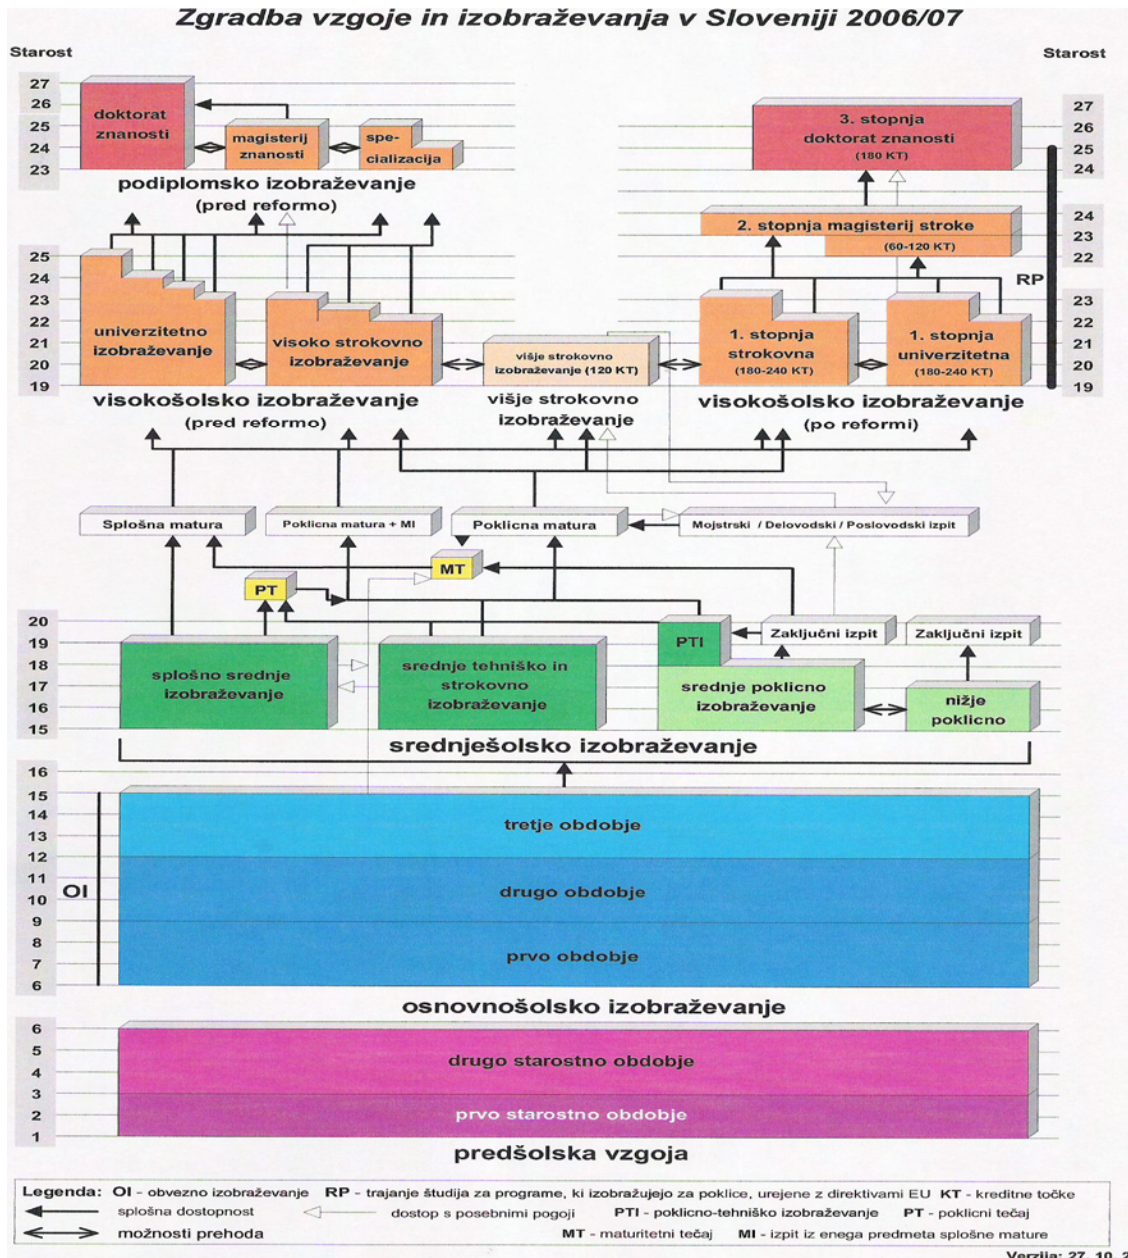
Zgradba vzgoje in izobraževanja v Sloveniji 2006/07

Starost

Starost

27
26
25
24
23

doktorat znanosti

magisterij znanosti

specializacija

podiplomsko izobraževanje (pred reformo)

27
26
25
24

3. stopnja doktorat znanosti (180 KT)

24
23
22

2. stopnja magisterij stroke (60-120 KT)

RP

25
24
23
22
21
20
19

univerzitetno izobraževanje

visoko strokovno izobraževanje

višje strokovno izobraževanje (120 KT)

1. stopnja strokovna (180-240 KT)

1. stopnja univerzitetna (180-240 KT)

23
22
21
20
19

visokošolsko izobraževanje (pred reformo)

višje strokovno izobraževanje

visokošolsko izobraževanje (po reformi)

Splošna matura

Poklicna matura + MI

Poklicna matura

Mojstrski / Delovodski / Poslovodski izpit

MT

PT

20
19
18
17
16
15

splošno srednje izobraževanje

srednje tehniško in strokovno izobraževanje

PTI

Zaključni izpit

Zaključni izpit

srednje poklicno izobraževanje

nižje poklicno

srednješolsko izobraževanje

16
15
14
13
12
11
10
9
8
7
6

OI

tretje obdobje

drugo obdobje

prvo obdobje

osnovnošolsko izobraževanje

6
5
4
3
2
1

drugo starostno obdobje

prvo starostno obdobje

predšolska vzgoja

Legenda: OI - obvezno izobraževanje RP - trajanje študija za programe, ki izobražujejo za poklice, urejene z direktivami EU KT - kreditne točke
splošna dostopnost
dostop s posebnimi pogoji
PTI - poklicno-tehniško izobraževanje
PT - poklicni tečaj
možnosti prehoda
MT - maturitetni tečaj
MI - izpit iz enega predmeta splošne mature

Verzija: 27. 10. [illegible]